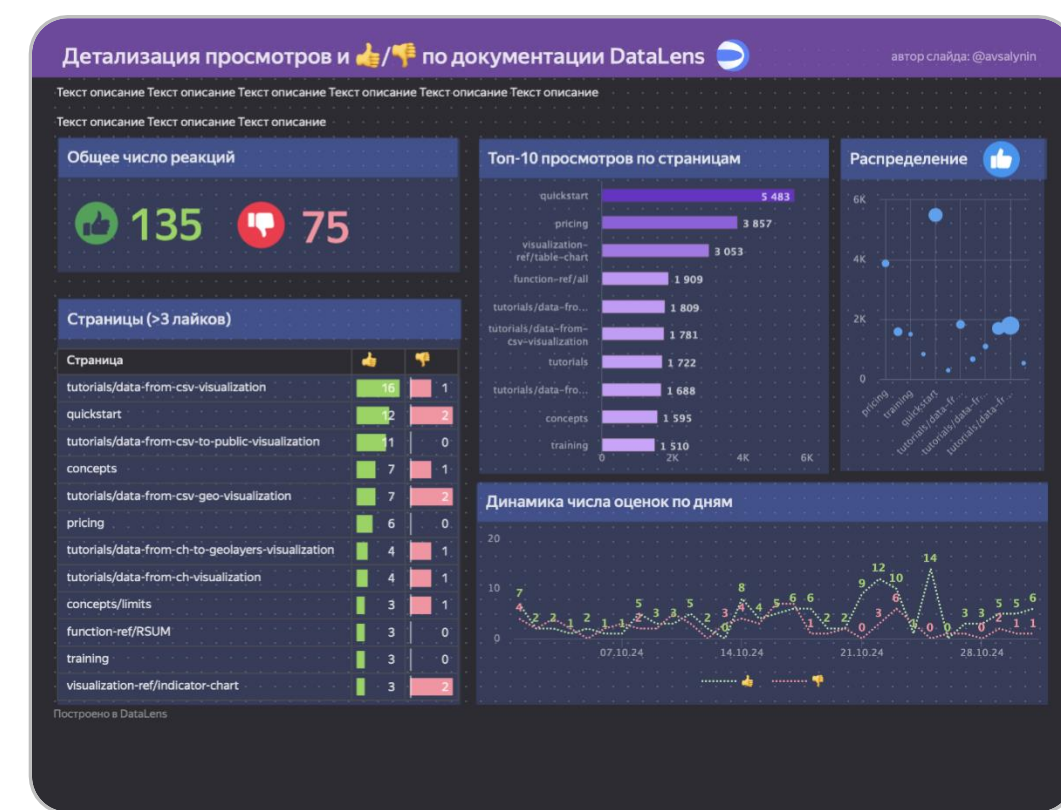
Детализация просмотров и 👍/👎 по документации DataLens

автор слайда: @avsalynin

Текст описание Текст описание Текст описание Текст описание Текст описание Текст описание

Текст описание Текст описание Текст описание

Общее число реакций

135 75

Топ-10 просмотров по страницам

| | |
|---|---|
| quickstart | 5 483 |
| pricing | 3 857 |
| visualization-ref/table-chart | 3 053 |
| function-ref/all | 1 909 |
| tutorials/data-fro... | 1 809 |
| tutorials/data-from-csv-visualization | 1 781 |
| tutorials | 1 722 |
| tutorials/data-fro... | 1 688 |
| concepts | 1 595 |
| training | 1 510 |

0 2K 4K 6K

Распределение

6K 4K 2K 0

pricing training quickstart tutorials/data-fr... tutorials/data-fr...

Страницы (>3 лайков)

| Страница | 👍 | 👎 |
|---|---|---|
| tutorials/data-from-csv-visualization | 16 | 1 |
| quickstart | 12 | 2 |
| tutorials/data-from-csv-to-public-visualization | 11 | 0 |
| concepts | 7 | 1 |
| tutorials/data-from-csv-geo-visualization | 7 | 2 |
| pricing | 6 | 0 |
| tutorials/data-from-ch-to-geolayers-visualization | 4 | 1 |
| tutorials/data-from-ch-visualization | 4 | 1 |
| concepts/limits | 3 | 1 |
| function-ref/RSUM | 3 | 0 |
| training | 3 | 0 |
| visualization-ref/indicator-chart | 3 | 2 |

Динамика числа оценок по дням

20 10 0

7 4 2 2 1 2 1 1 2 5 3 3 5 2 0 8 3 4 4 5 6 6 1 2 2 9 0 12 10 3 6 14 3 0 0 3 3 0 5 2 5 6 1 1

07.10.24 14.10.24 21.10.24 28.10.24

👍 👎

Построено в DataLens